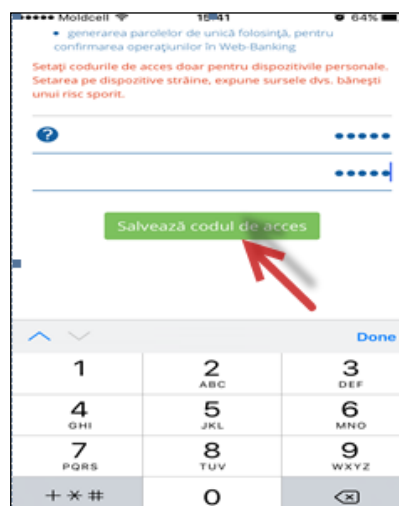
•••••• Moldcell 15:41 64%

• generarea parolelor de unică folosință, pentru confirmarea operațiunilor în Web-Banking

Setați codurile de acces doar pentru dispozitivele personale. Setarea pe dispozitive străine, expune sursele dvs. bănești unui risc sporit.

?

•••••

•••••

Salvează codul de acces

Done

1

2
ABC

3
DEF

4
GHI

5
JKL

6
MNO

7
PQRS

8
TUV

9
WXYZ

+ * #

0